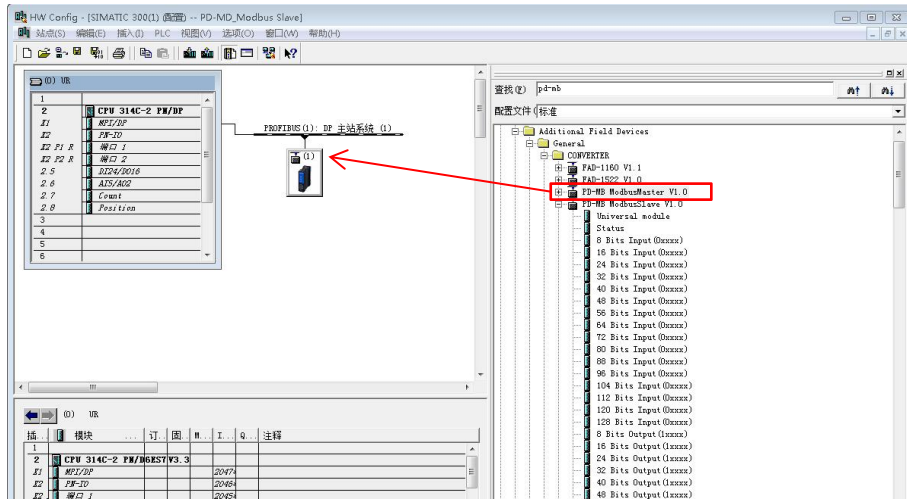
HW Config - [SIMATIC 300(1) (配置) -- PD-MD_Modbus Slave]

站点(S) 编辑(E) 插入(I) PLC 视图(V) 选项(O) 窗口(W) 帮助(H)

(0) UR

| | |
|---|---|
| 1 | |
| 2 | CPU 314C-2 PN/DP |
| X1 | MPI/DP |
| X2 | PN-IO |
| X2 P1 R | 端口 1 |
| X2 P2 R | 端口 2 |
| 2.5 | DI24/DO16 |
| 2.6 | AI5/AO2 |
| 2.7 | Count |
| 2.8 | Position |
| 3 | |
| 4 | |
| 5 | |
| 6 | |

PROFIBUS(1): DP 主站系统 (1)

(1)

查找(F) pd-mb

配置文件 标准

Additional Field Devices
General
CONVERTER
FAD-1160 V1.1
FAD-1522 V1.0
PD-MB ModbusMaster V1.0
PD-MB ModbusSlave V1.0
Universal module
Status
8 Bits Input(0xxxx)
16 Bits Input(0xxxx)
24 Bits Input(0xxxx)
32 Bits Input(0xxxx)
40 Bits Input(0xxxx)
48 Bits Input(0xxxx)
56 Bits Input(0xxxx)
64 Bits Input(0xxxx)
72 Bits Input(0xxxx)
80 Bits Input(0xxxx)
88 Bits Input(0xxxx)
96 Bits Input(0xxxx)
104 Bits Input(0xxxx)
112 Bits Input(0xxxx)
120 Bits Input(0xxxx)
128 Bits Input(0xxxx)
8 Bits Output(1xxxx)
16 Bits Output(1xxxx)
24 Bits Output(1xxxx)
32 Bits Output(1xxxx)
40 Bits Output(1xxxx)
48 Bits Output(1xxxx)

(0) UR

| 插... | 模块 | 订... | 固... | M... | I... | Q... | 注释 |
|---|---|---|---|---|---|---|---|
| 1 | | | | | | | |
| 2 | CPU 314C-2 PN/DP | 6ES7 | V3.3 | | | | |
| X1 | MPI/DP | | | | 2047 | | |
| X2 | PN-IO | | | | 2046 | | |
| X2 | 端口 1 | | | | 2045 | | |